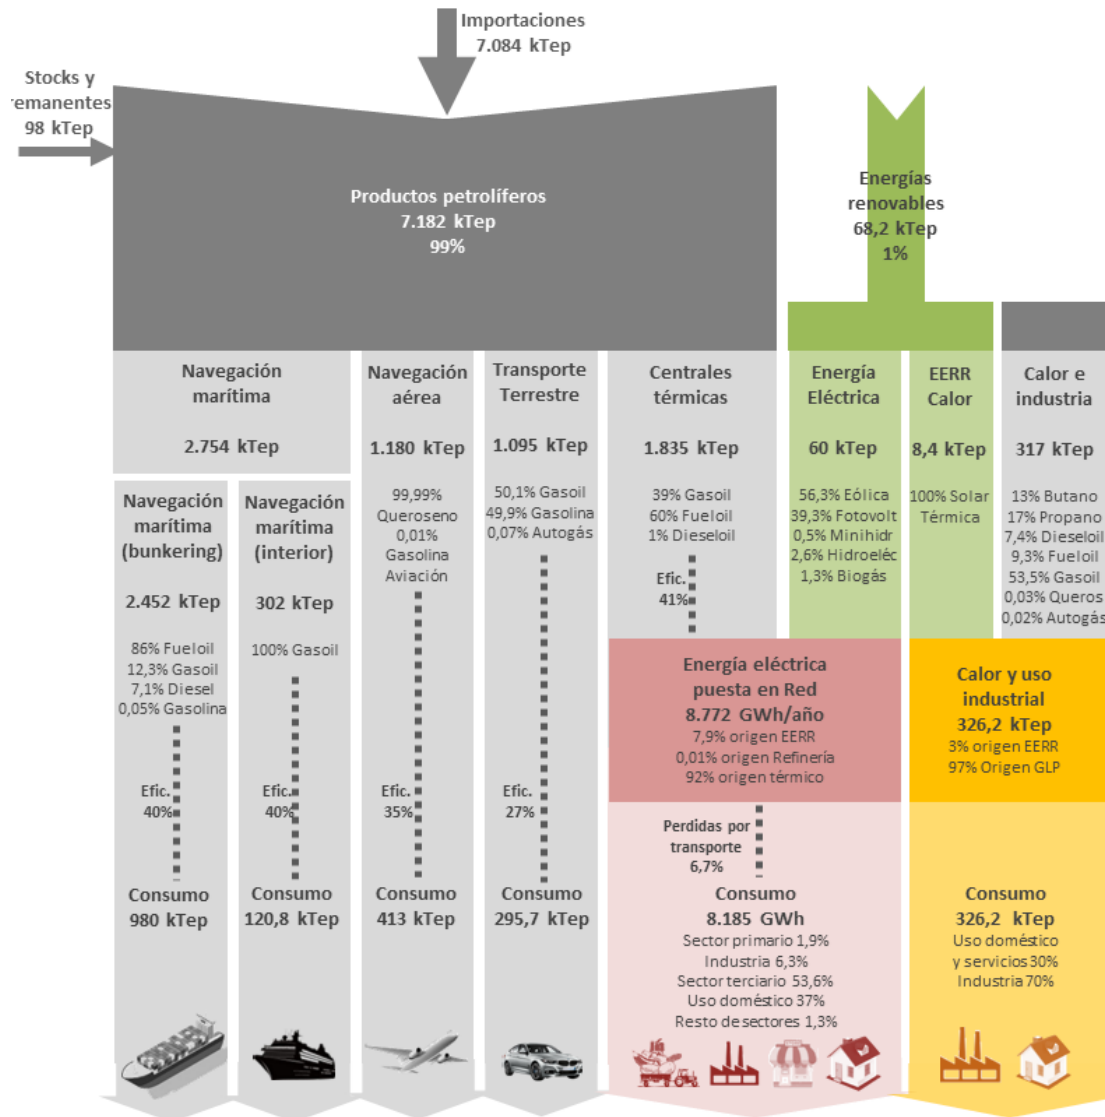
Importaciones
7.084 kTep

Stocks y remanentes
98 kTep

Productos petrolíferos
7.182 kTep
99%

Energías renovables
68,2 kTep
1%

Navegación marítima
2.754 kTep

Navegación marítima (bunkering)
2.452 kTep
86% Fueloil
12,3% Gasoil
7,1% Diesel
0,05% Gasolina
Efic. 40%
Consumo
980 kTep

Navegación marítima (interior)
302 kTep
100% Gasoil
Efic. 40%
Consumo
120,8 kTep

Navegación aérea
1.180 kTep
99,99% Queroseno
0,01% Gasolina Aviación
Efic. 35%
Consumo
413 kTep

Transporte Terrestre
1.095 kTep
50,1% Gasoil
49,9% Gasolina
0,07% Autogás
Efic. 27%
Consumo
295,7 kTep

Centrales térmicas
1.835 kTep
39% Gasoil
60% Fueloil
1% Dieseloil
Efic. 41%

Energía Eléctrica
60 kTep
56,3% Eólica
39,3% Fotovolt
0,5% Minihidr
2,6% Hidroeléc
1,3% Biogás

EERR Calor
8,4 kTep
100% Solar Térmica

Calor e industria
317 kTep
13% Butano
17% Propano
7,4% Dieseloil
9,3% Fueloil
53,5% Gasoil
0,03% Queros
0,02% Autogás

Energía eléctrica puesta en Red
8.772 GWh/año
7,9% origen EERR
0,01% origen Refinería
92% origen térmico

Perdidas por transporte
6,7%

Consumo
8.185 GWh
Sector primario 1,9%
Industria 6,3%
Sector terciario 53,6%
Uso doméstico 37%
Resto de sectores 1,3%

Calor y uso industrial
326,2 kTep
3% origen EERR
97% Origen GLP

Consumo
326,2 kTep
Uso doméstico y servicios 30%
Industria 70%